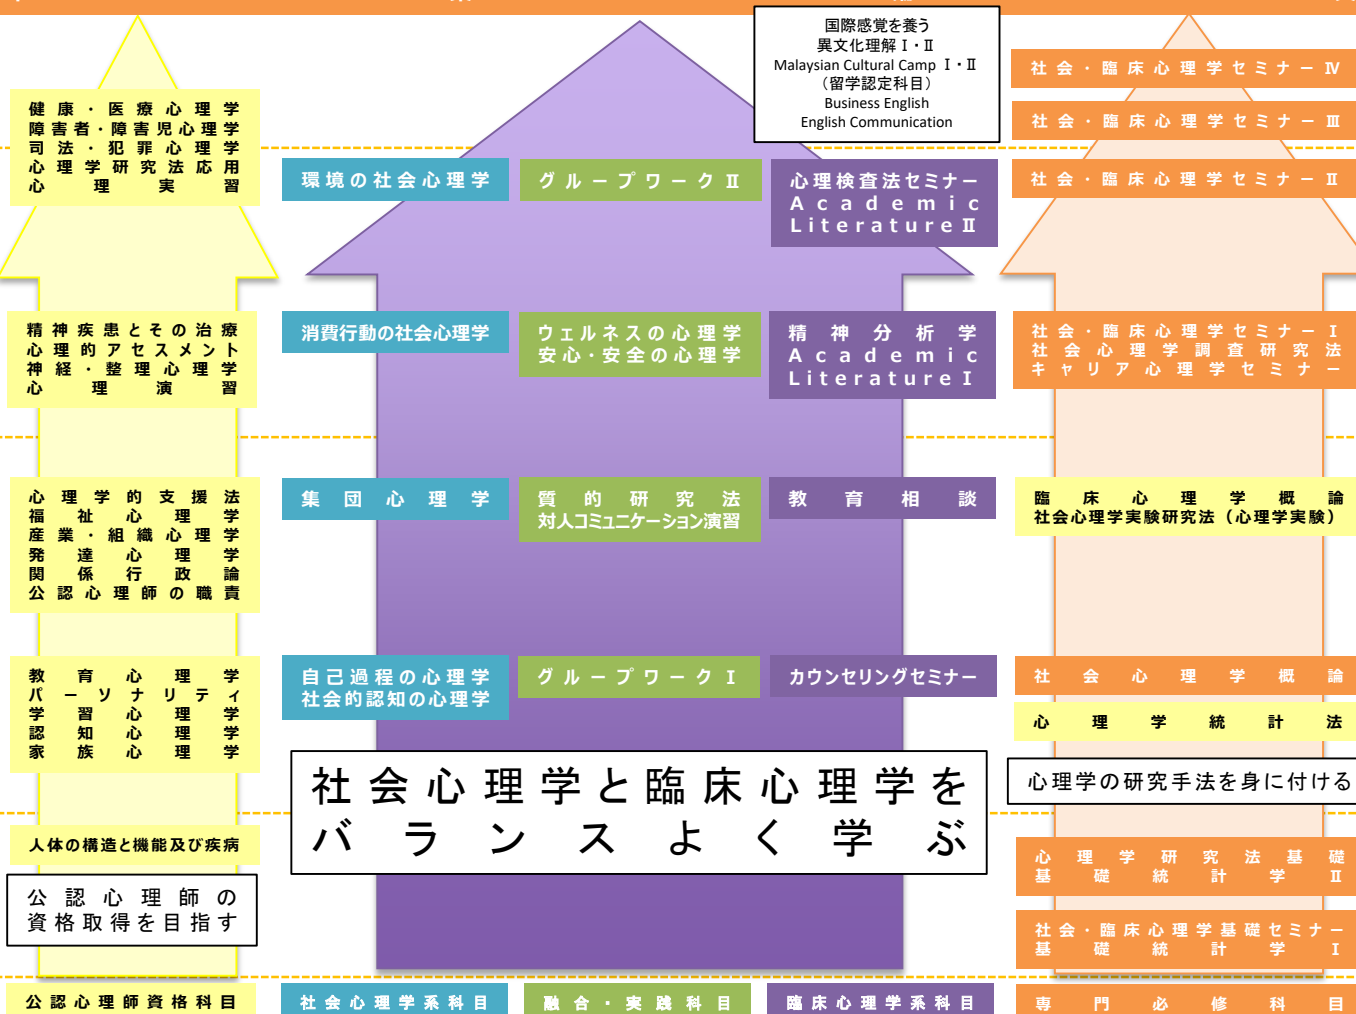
国際感覚を養う
異文化理解Ⅰ・Ⅱ
Malaysian Cultural Camp Ⅰ・Ⅱ
（留学認定科目）
Business English
English Communication

健康・医療心理学
障害者・障害児心理学
司法・犯罪心理学
心理学研究法応用
心理実習

環境の社会心理学

グループワークⅡ

心理検査法セミナー
Academic Literature Ⅱ

社会・臨床心理学セミナーⅣ
社会・臨床心理学セミナーⅢ
社会・臨床心理学セミナーⅡ

精神疾患とその治療
心理的アセスメント
神経・整理心理学
心理演習

消費行動の社会心理学

ウェルネスの心理学
安心・安全の心理学

精神分析学
Academic Literature Ⅰ

社会・臨床心理学セミナーⅠ
社会心理学調査研究法
キャリア心理学セミナー

心理学的支援法
福祉心理学
産業・組織心理学
発達心理学
関係行政論
公認心理師の職責

集団心理学

質的研究法
対人コミュニケーション演習

教育相談

臨床心理学概論
社会心理学実験研究法（心理学実験）

教育心理学
パーソナリティ心理学
学習心理学
認知心理学
家族心理学

自己過程の心理学
社会的認知の心理学

グループワークⅠ

カウンセリングセミナー

社会心理学概論
心理学統計法

社会心理学と臨床心理学をバランスよく学ぶ

心理学の研究手法を身に付ける

人体の構造と機能及び疾病

公認心理師の資格取得を目指す

心理学研究法基礎Ⅱ
基礎統計学Ⅱ

社会・臨床心理学基礎セミナー
基礎統計学Ⅰ

公認心理師資格科目

社会心理学系科目

融合・実践科目

臨床心理学系科目

専門必修科目